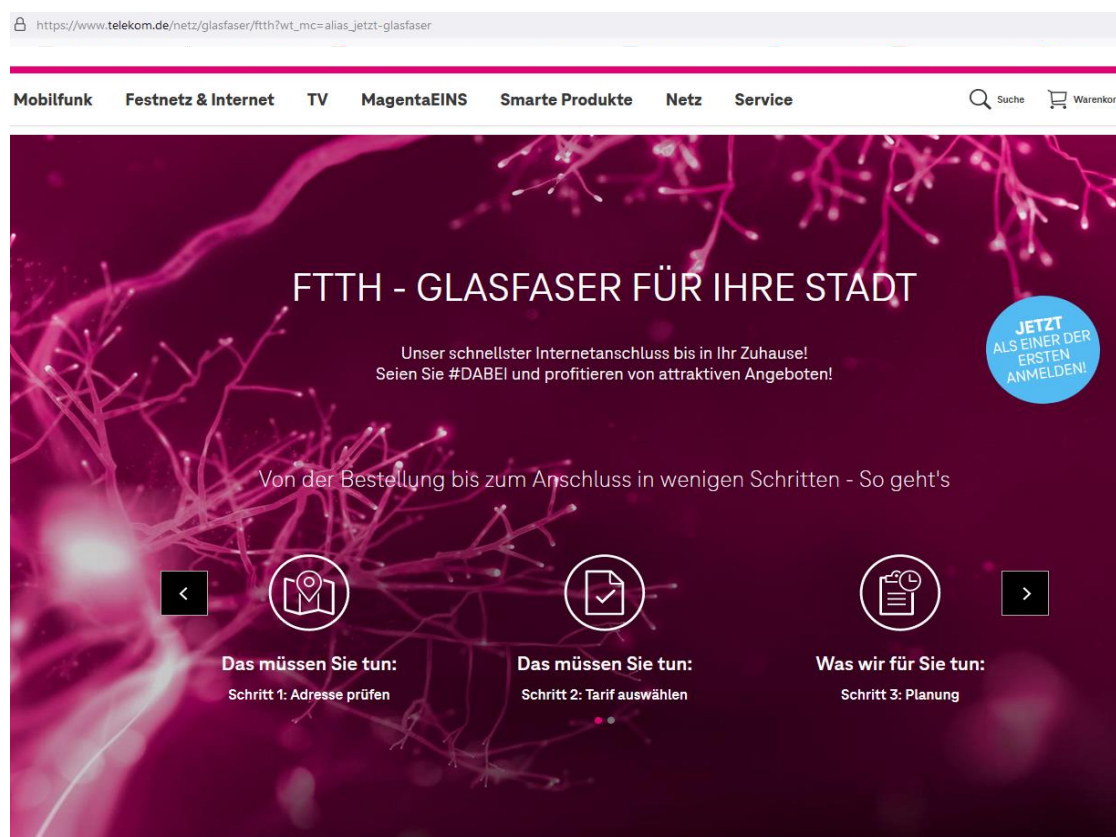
https://www.telekom.de/netz/glasfaser/ftth?wt_mc=alias_jetzt-glasfaser

Mobilfunk Festnetz & Internet TV MagentaEINS Smarte Produkte Netz Service

Suche Warenkor

FTTH - GLASFASER FÜR IHRE STADT

Unser schnellster Internetanschluss bis in Ihr Zuhause!
Seien Sie #DABEI und profitieren von attraktiven Angeboten!

JETZT ALS EINER DER ERSTEN ANMELDEN!

Von der Bestellung bis zum Anschluss in wenigen Schritten - So geht's

Das müssen Sie tun:
Schritt 1: Adresse prüfen

Das müssen Sie tun:
Schritt 2: Tarif auswählen

Was wir für Sie tun:
Schritt 3: Planung